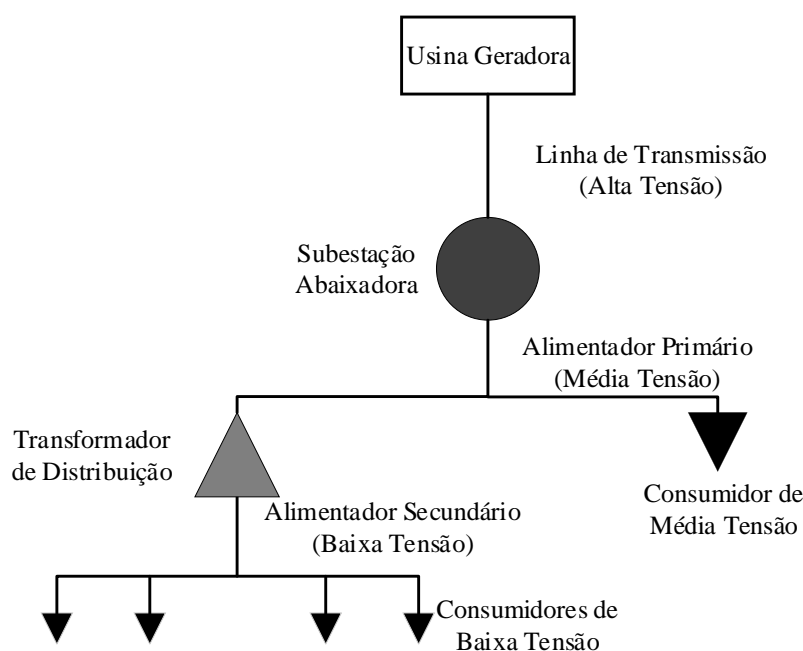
Usina Geradora

Linha de Transmissão
(Alta Tensão)

Subestação
Abaixadora

Alimentador Primário
(Média Tensão)

Transformador
de Distribuição

Consumidor de
Média Tensão

Alimentador Secundário
(Baixa Tensão)

Consumidores de
Baixa Tensão